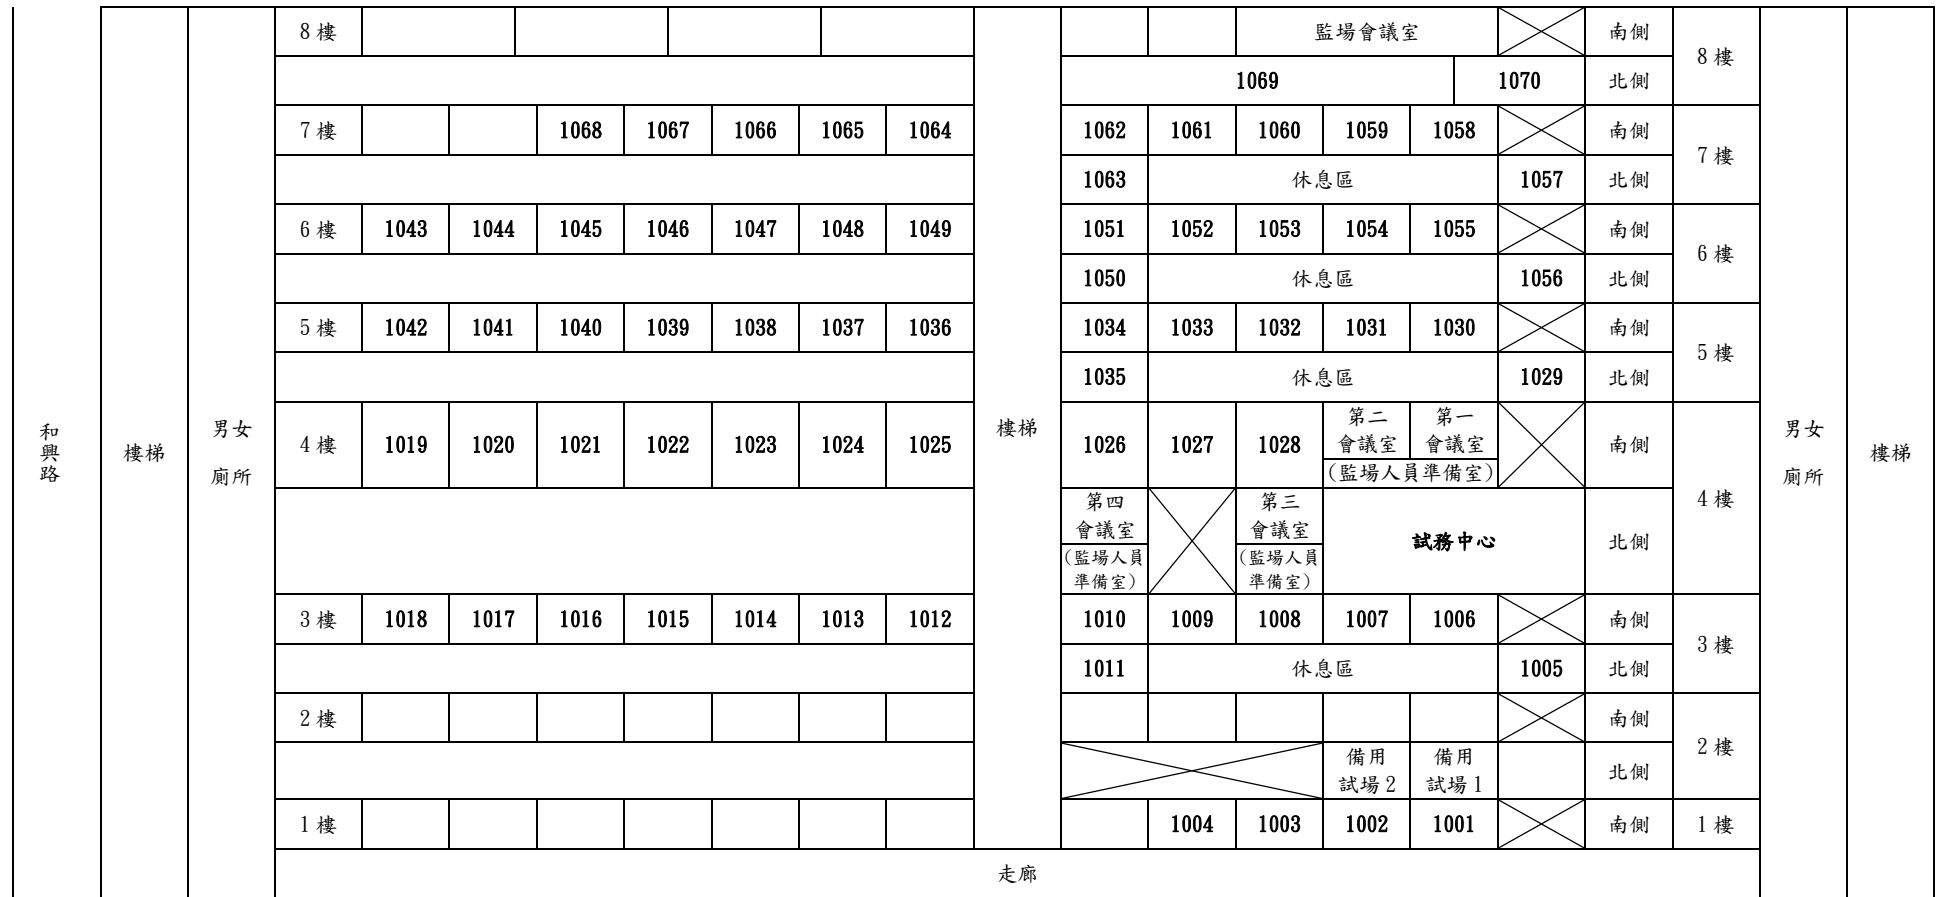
| 和興路 | 樓梯 | 男女廁所 | 8 樓 | | | | | | | 樓梯 | | | 監場會議室 | | | 南側 | 8 樓 | 男女廁所 | 樓梯 |
|---|---|---|---|---|---|---|---|---|---|---|---|---|---|---|---|---|---|---|---|
| | | | | | | | | | | | 1069 | | | | 1070 | 北側 | | | |
| | | | 7 樓 | | | 1068 | 1067 | 1066 | 1065 | 1064 | 1062 | 1061 | 1060 | 1059 | 1058 | 南側 | 7 樓 | | |
| | | | | | | | | | | | 1063 | 休息區 | | | 1057 | 北側 | | | |
| | | | 6 樓 | 1043 | 1044 | 1045 | 1046 | 1047 | 1048 | 1049 | 1051 | 1052 | 1053 | 1054 | 1055 | 南側 | 6 樓 | | |
| | | | | | | | | | | | 1050 | 休息區 | | | 1056 | 北側 | | | |
| | | | 5 樓 | 1042 | 1041 | 1040 | 1039 | 1038 | 1037 | 1036 | 1034 | 1033 | 1032 | 1031 | 1030 | 南側 | 5 樓 | | |
| | | | | | | | | | | | 1035 | 休息區 | | | 1029 | 北側 | | | |
| | | | 4 樓 | 1019 | 1020 | 1021 | 1022 | 1023 | 1024 | 1025 | 1026 | 1027 | 1028 | 第二會議室 (監場人員準備室) | 第一會議室 | 南側 | 4 樓 | | |
| | | | | | | | | | | | 第四會議室 (監場人員準備室) | | 第三會議室 (監場人員準備室) | 試務中心 | | 北側 | | | |
| | | | 3 樓 | 1018 | 1017 | 1016 | 1015 | 1014 | 1013 | 1012 | 1010 | 1009 | 1008 | 1007 | 1006 | 南側 | 3 樓 | | |
| | | | | | | | | | | | 1011 | 休息區 | | | 1005 | 北側 | | | |
| | | | 2 樓 | | | | | | | | | | | | | 南側 | 2 樓 | | |
| | | | | | | | | | | | | | | 備用試場 2 | 備用試場 1 | 北側 | | | |
| | | | 1 樓 | | | | | | | | | 1004 | 1003 | 1002 | 1001 | 南側 | 1 樓 | | |
| | | | 走廊 | | | | | | | | | | | | | | | | |